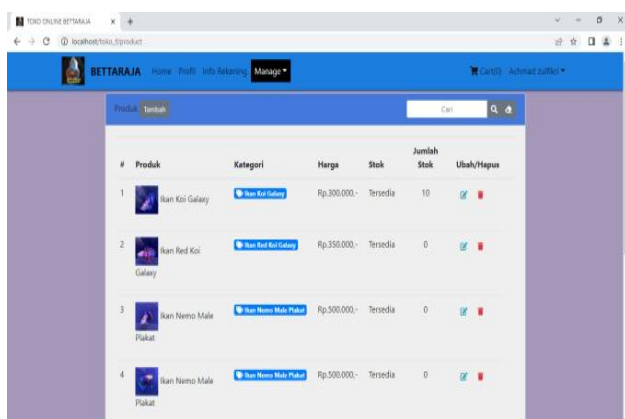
TOKO ONLINE BETTARAJA × +

localhost/toko_t/product

BETTARAJA Home Profil Info Rekening Manage

Cart(0) Achmad zulfikri

Produk Tambah

Cari

| # | Produk | Kategori | Harga | Stok | Jumlah Stok | Ubah/Hapus |
|---|---|---|---|---|---|---|
| 1 | Ikan Koi Galaxy | Ikan Koi Galaxy | Rp.300.000,- | Tersedia | 10 | |
| 2 | Ikan Red Koi Galaxy | Ikan Red Koi Galaxy | Rp.350.000,- | Tersedia | 0 | |
| 3 | Ikan Nemo Male Plakat | Ikan Nemo Male Plakat | Rp.500.000,- | Tersedia | 0 | |
| 4 | Ikan Nemo Male Plakat | Ikan Nemo Male Plakat | Rp.500.000,- | Tersedia | 0 | |